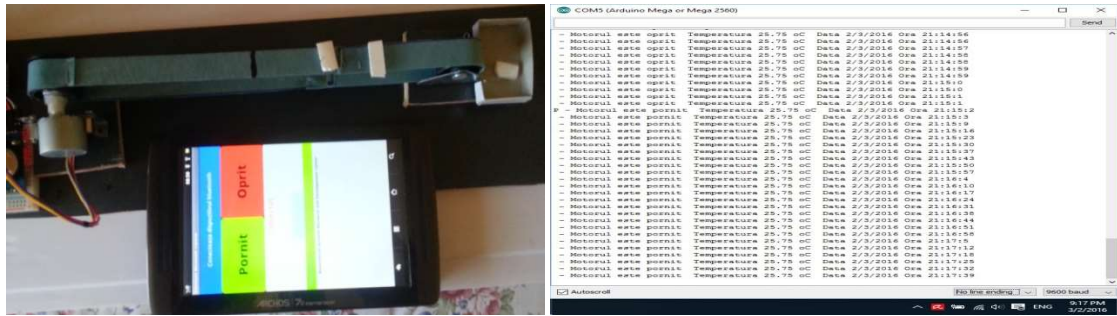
Oprit
Pornit
ARCHOS 7

COM5 (Arduino Mega or Mega 2560)
Send
- Motorul este oprit Temperatura 25.75 oC Data 2/3/2016 Ora 21:14:56
- Motorul este oprit Temperatura 25.75 oC Data 2/3/2016 Ora 21:14:56
- Motorul este oprit Temperatura 25.75 oC Data 2/3/2016 Ora 21:14:57
- Motorul este oprit Temperatura 25.75 oC Data 2/3/2016 Ora 21:14:58
- Motorul este oprit Temperatura 25.75 oC Data 2/3/2016 Ora 21:14:58
- Motorul este oprit Temperatura 25.75 oC Data 2/3/2016 Ora 21:14:59
- Motorul este oprit Temperatura 25.75 oC Data 2/3/2016 Ora 21:14:59
- Motorul este oprit Temperatura 25.75 oC Data 2/3/2016 Ora 21:15:0
- Motorul este oprit Temperatura 25.75 oC Data 2/3/2016 Ora 21:15:0
- Motorul este oprit Temperatura 25.75 oC Data 2/3/2016 Ora 21:15:1
- Motorul este oprit Temperatura 25.75 oC Data 2/3/2016 Ora 21:15:1
P - Motorul este pornit Temperatura 25.75 oC Data 2/3/2016 Ora 21:15:2
- Motorul este pornit Temperatura 25.75 oC Data 2/3/2016 Ora 21:15:3
- Motorul este pornit Temperatura 25.75 oC Data 2/3/2016 Ora 21:15:9
- Motorul este pornit Temperatura 25.75 oC Data 2/3/2016 Ora 21:15:16
- Motorul este pornit Temperatura 25.75 oC Data 2/3/2016 Ora 21:15:23
- Motorul este pornit Temperatura 25.75 oC Data 2/3/2016 Ora 21:15:30
- Motorul este pornit Temperatura 25.75 oC Data 2/3/2016 Ora 21:15:37
- Motorul este pornit Temperatura 25.75 oC Data 2/3/2016 Ora 21:15:43
- Motorul este pornit Temperatura 25.75 oC Data 2/3/2016 Ora 21:15:50
- Motorul este pornit Temperatura 25.75 oC Data 2/3/2016 Ora 21:15:57
- Motorul este pornit Temperatura 25.75 oC Data 2/3/2016 Ora 21:16:4
- Motorul este pornit Temperatura 25.75 oC Data 2/3/2016 Ora 21:16:10
- Motorul este pornit Temperatura 25.75 oC Data 2/3/2016 Ora 21:16:17
- Motorul este pornit Temperatura 25.75 oC Data 2/3/2016 Ora 21:16:24
- Motorul este pornit Temperatura 25.75 oC Data 2/3/2016 Ora 21:16:31
- Motorul este pornit Temperatura 25.75 oC Data 2/3/2016 Ora 21:16:38
- Motorul este pornit Temperatura 25.75 oC Data 2/3/2016 Ora 21:16:44
- Motorul este pornit Temperatura 25.75 oC Data 2/3/2016 Ora 21:16:51
- Motorul este pornit Temperatura 25.75 oC Data 2/3/2016 Ora 21:16:58
- Motorul este pornit Temperatura 25.75 oC Data 2/3/2016 Ora 21:17:5
- Motorul este pornit Temperatura 25.75 oC Data 2/3/2016 Ora 21:17:12
- Motorul este pornit Temperatura 25.75 oC Data 2/3/2016 Ora 21:17:18
- Motorul este pornit Temperatura 25.75 oC Data 2/3/2016 Ora 21:17:25
- Motorul este pornit Temperatura 25.75 oC Data 2/3/2016 Ora 21:17:32
- Motorul este pornit Temperatura 25.75 oC Data 2/3/2016 Ora 21:17:39
Autoscroll
No line ending
9600 baud
ENG
9:17 PM
3/2/2016